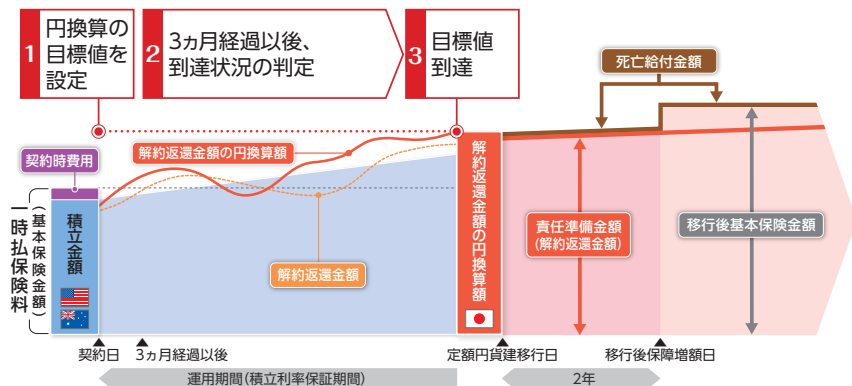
1 円換算の目標値を設定

2 3ヵ月経過以後、到達状況の判定

3 目標値到達

死亡給付金額

契約時費用

解約返還金額の円換算額

一時払保険料（基本保険金額）

積立金額

解約返還金額

解約返還金額の円換算額

責任準備金額（解約返還金額）

移行後基本保険金額

契約日

3ヵ月経過以後

定額円貨建移行日

移行後保障増額日

運用期間（積立利率保証期間）

2年